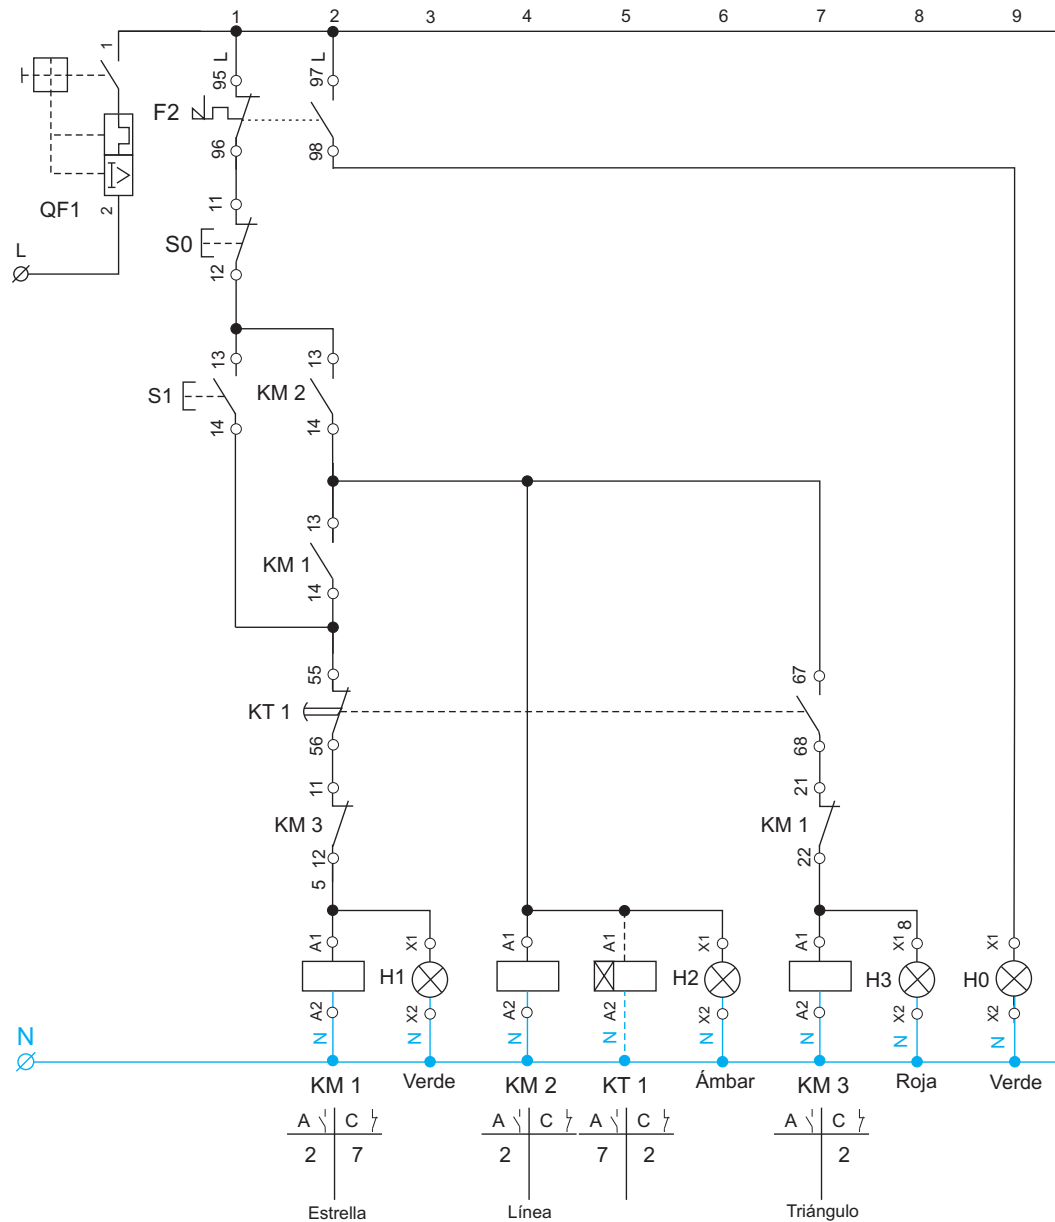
1 2 3 4 5 6 7 8 9

1
QF1
2
L

95 L
97 L
F2
96
98

11
S0
12

13
13
S1
KM 2
14
14

13
KM 1
14

55
67
KT 1
56
68

11
21
KM 3
KM 1
12
22
5

A1
X1
A1
A1
X1
A1
X1 8
X1
H1
H2
H3
H0
A2
X2
A2
A2
X2
A2
X2
X2
N
N N N N N N N N

N

KM 1
Verde
KM 2
KT 1
Ámbar
KM 3
Roja
Verde

| A | C |
|---|---|
| 2 | 7 |

Estrella

| A | C |
|---|---|
| 2 | |

| A | C |
|---|---|
| 7 | 2 |

Línea

| A | C |
|---|---|
| | 2 |

Triángulo